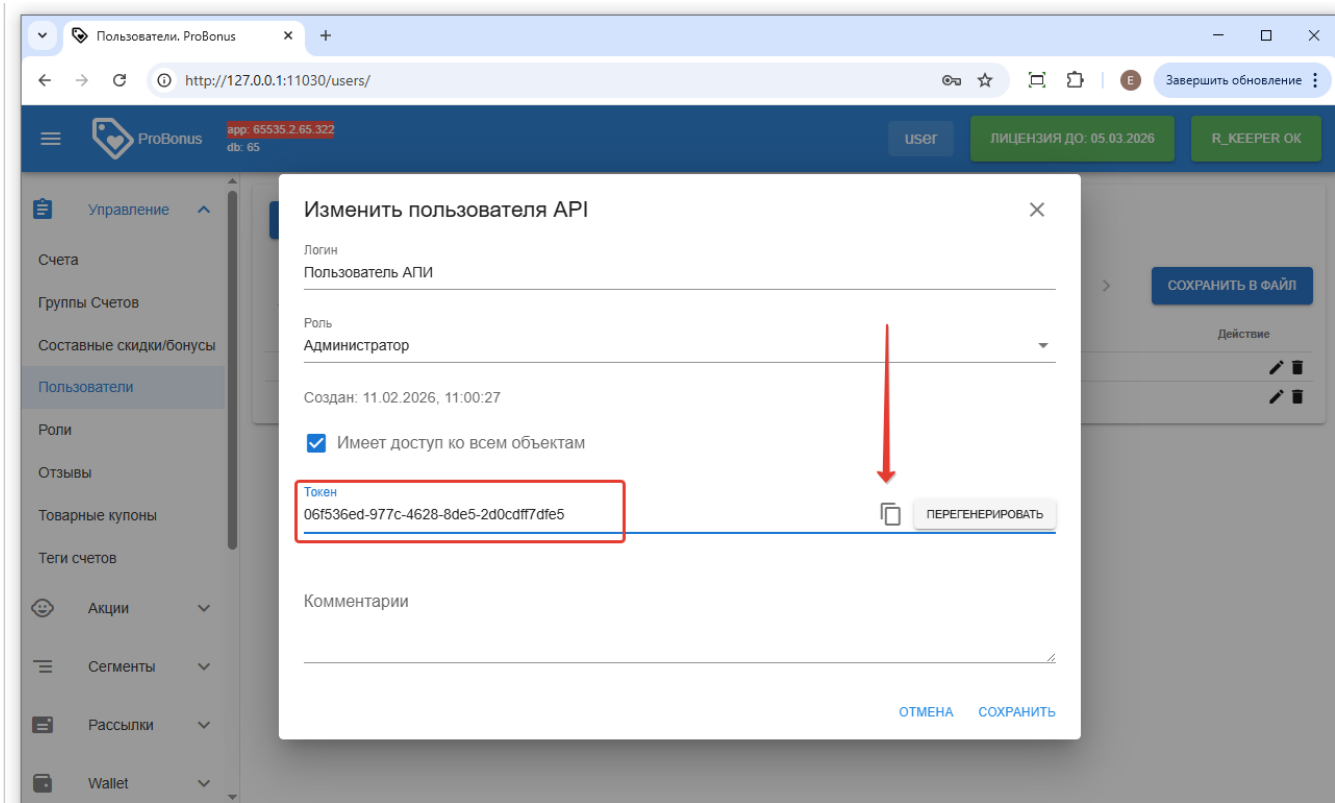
Пользователи. ProBonus

http://127.0.0.1:11030/users/

E

Завершить обновление

ProBonus

app: 65535.2.65.322
db: 65

user

ЛИЦЕНЗИЯ ДО: 05.03.2026

R_KEEPER OK

Управление

Счета

Группы Счетов

Составные скидки/бонусы

Пользователи

Роли

Отзывы

Товарные купоны

Теги счетов

Акции

Сегменты

Рассылки

Wallet

СОХРАНИТЬ В ФАЙЛ

Действие

Изменить пользователя API

Логин
Пользователь АПИ

Роль
Администратор

Создан: 11.02.2026, 11:00:27

Имеет доступ ко всем объектам

Токен
06f536ed-977c-4628-8de5-2d0cdff7dfe5

ПЕРЕГЕНЕРИРОВАТЬ

Комментарии

ОТМЕНА

СОХРАНИТЬ